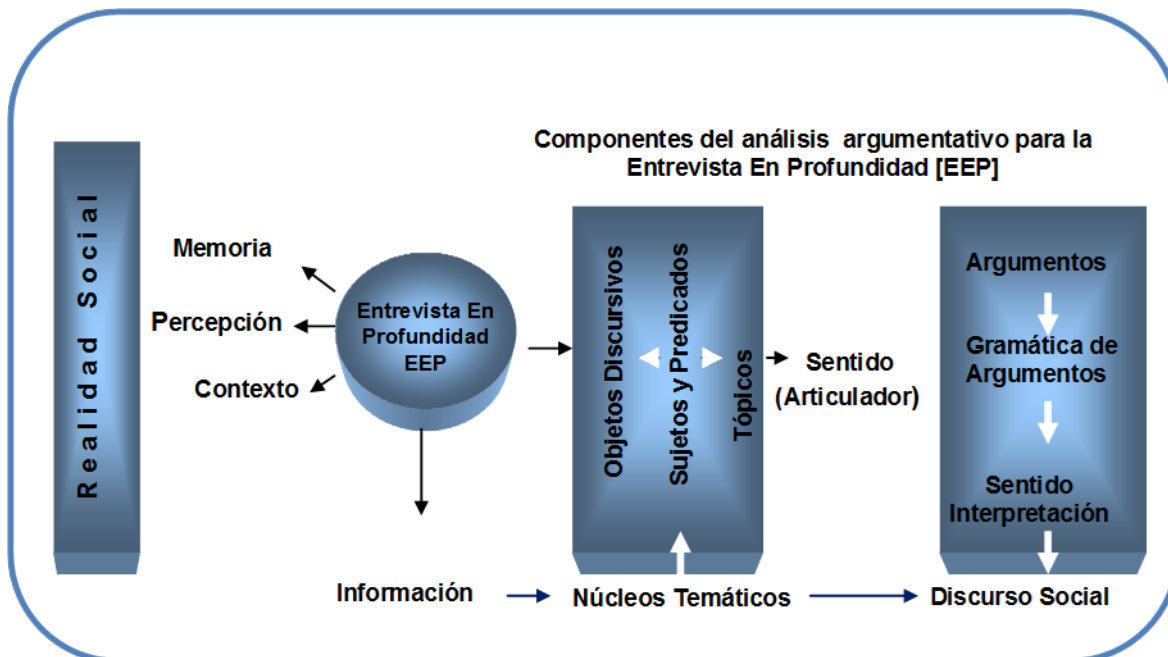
Componentes del análisis argumentativo para la Entrevista En Profundidad [EEP]

Realidad Social

Memoria

Percepción

Contexto

Entrevista En Profundidad EEP

Objetos Discursivos

Sujetos y Predicados

Tópicos

Sentido (Articulador)

Argumentos

Gramática de Argumentos

Sentido Interpretación

Información

Núcleos Temáticos

Discurso Social